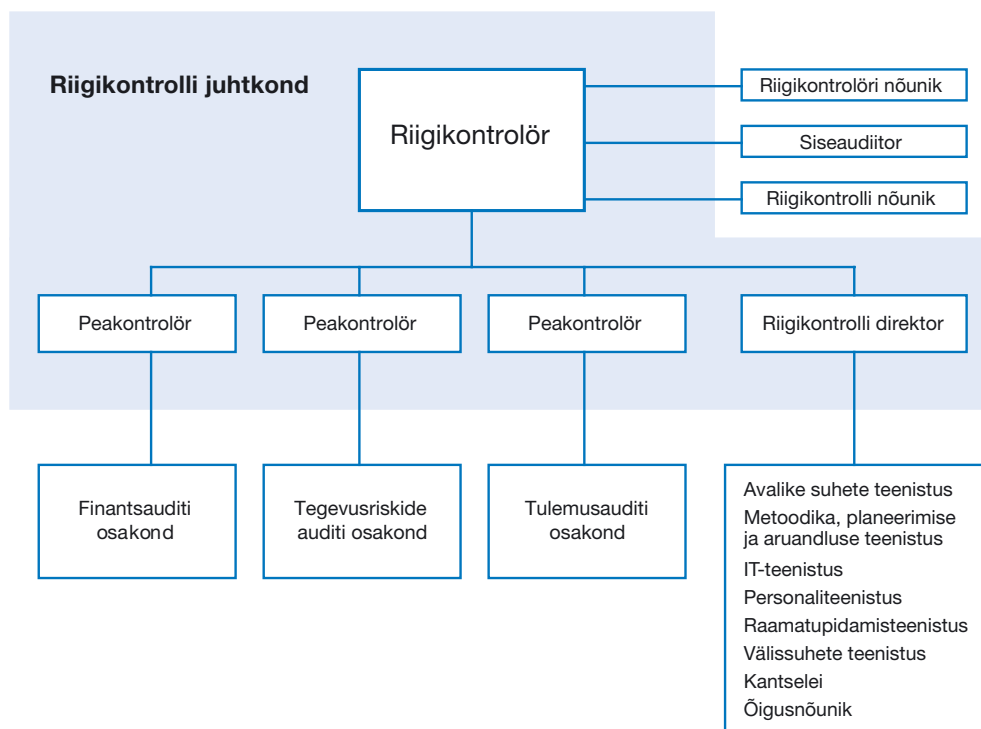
Riigikontrolli juhtkond

Riigikontrolör

Riigikontrolöri nõunik

Siseaudiitor

Riigikontrolli nõunik

Peakontrolör

Peakontrolör

Peakontrolör

Riigikontrolli direktor

Finantsauditi osakond

Tegevusriskide auditi osakond

Tulemusauditi osakond

Avalike suhete teenistus
Metoodika, planeerimise ja aruandluse teenistus
IT-teenistus
Personaliteenistus
Raamatupidamisteenistus
Välissuhete teenistus
Kantselei
Õigusnõunik